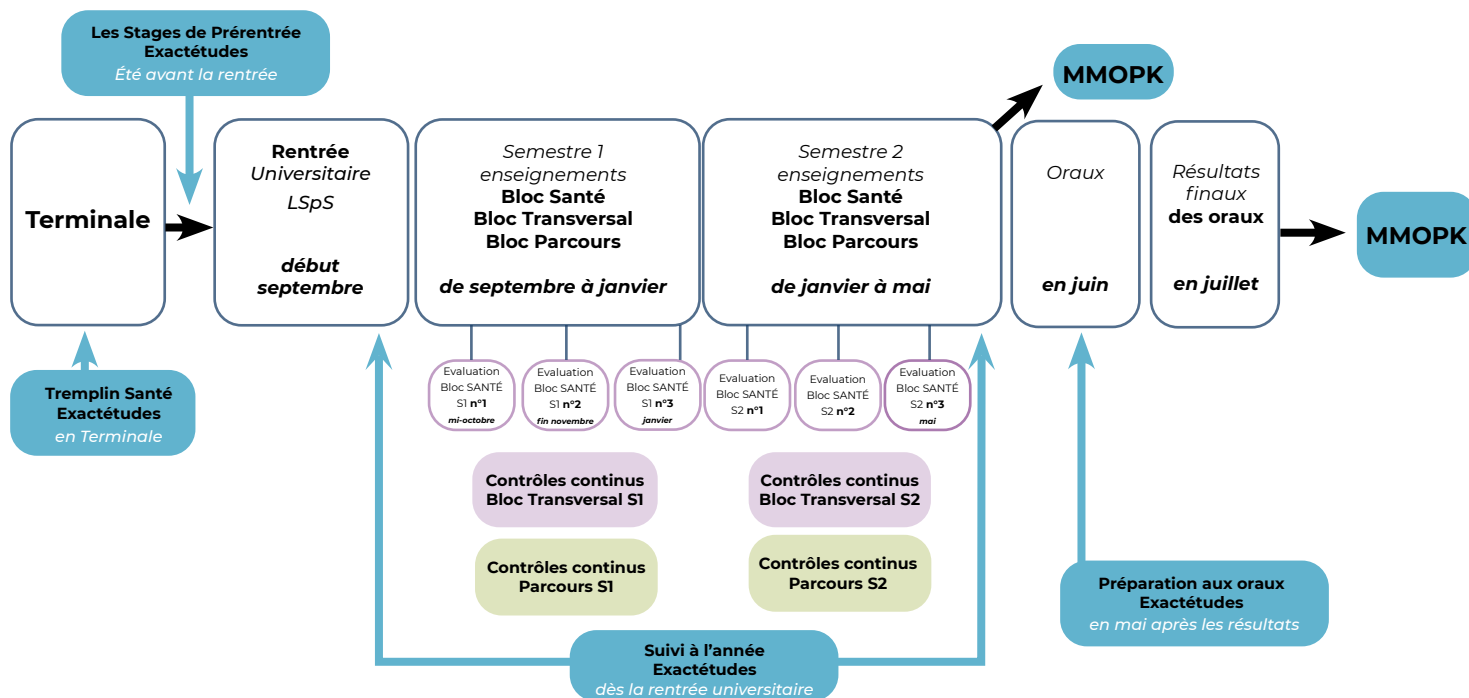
Les Stages de Prérentrée Exactétudes
Été avant la rentrée

MMOPK

Terminale

Rentrée Universitaire LSpS

début septembre

Semestre 1 enseignements
Bloc Santé
Bloc Transversal
Bloc Parcours

de septembre à janvier

Semestre 2 enseignements
Bloc Santé
Bloc Transversal
Bloc Parcours

de janvier à mai

Oraux

en juin

Résultats finaux des oraux

en juillet

MMOPK

Tremplin Santé Exactétudes
en Terminale

Evaluation Bloc SANTÉ S1 n°1
mi-octobre

Evaluation Bloc SANTÉ S1 n°2
fin novembre

Evaluation Bloc SANTÉ S1 n°3
janvier

Evaluation Bloc SANTÉ S2 n°1

Evaluation Bloc SANTÉ S2 n°2

Evaluation Bloc SANTÉ S2 n°3
mai

Contrôles continus Bloc Transversal S1

Contrôles continus Parcours S1

Contrôles continus Bloc Transversal S2

Contrôles continus Parcours S2

Préparation aux oraux Exactétudes
en mai après les résultats

Suivi à l'année Exactétudes
dès la rentrée universitaire